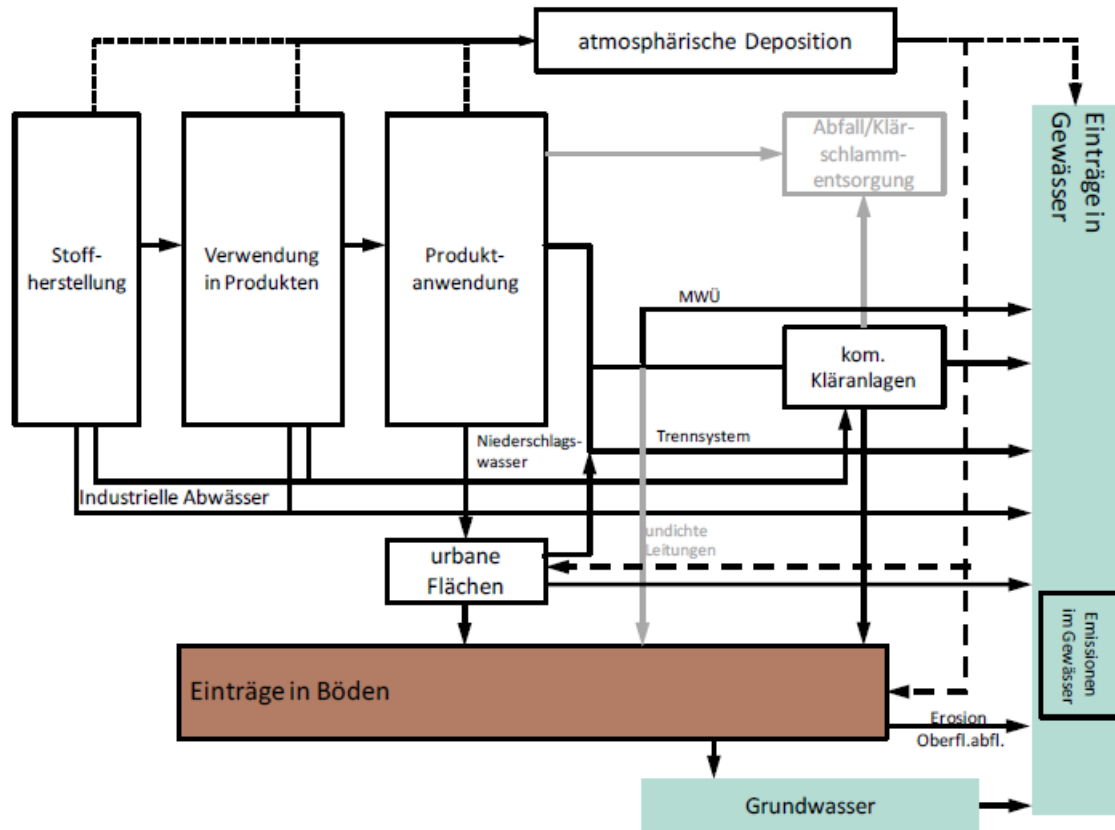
atmosphärische Deposition

Einträge in Gewässer

Stoffherstellung

Verwendung in Produkten

Produktanwendung

Abfall/Klärschlammentsorgung

MWÜ

kom. Kläranlagen

Niederschlagswasser

Trennsystem

Industrielle Abwässer

undichte Leitungen

urbane Flächen

Emissionen im Gewässer

Einträge in Böden

Erosion Oberfl.abfl.

Grundwasser